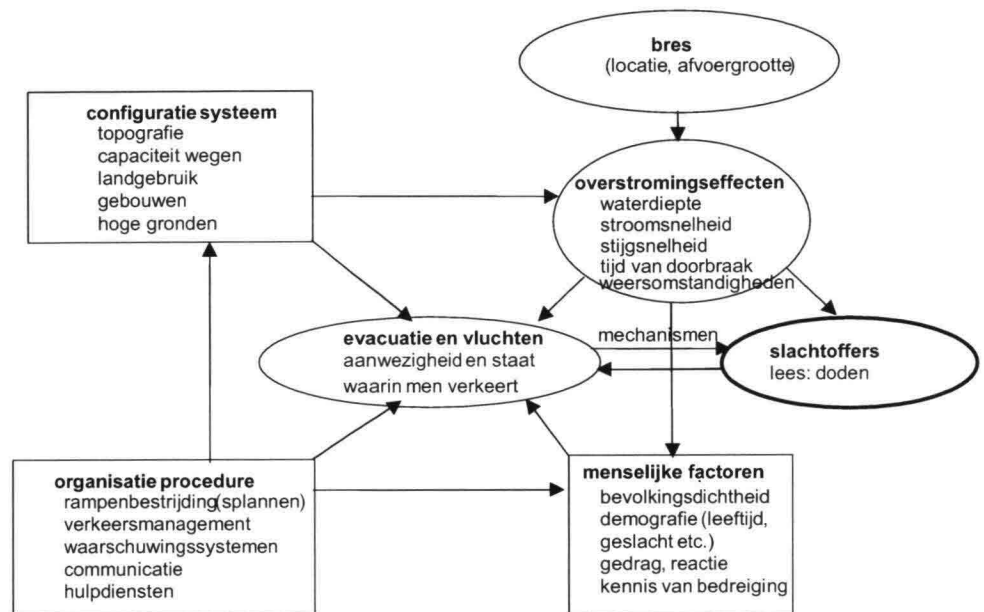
bres
(locatie, afvoergrootte)

configuratie systeem
topografie
capaciteit wegen
landgebruik
gebouwen
hoge gronden

overstromingseffecten
waterdiepte
stroomsnelheid
stijgsnelheid
tijd van doorbraak
weersomstandigheden

evacuatie en vluchten
aanwezigheid en staat
waarin men verkeert

mechanismen

slachtoffers
lees: doden

organisatie procedure
rampenbestrijding(splannen)
verkeersmanagement
waarschuwingssystemen
communicatie
hulpdiensten

menselijke factoren
bevolkingsdichtheid
demografie (leeftijd, geslacht etc.)
gedrag, reactie
kennis van bedreiging